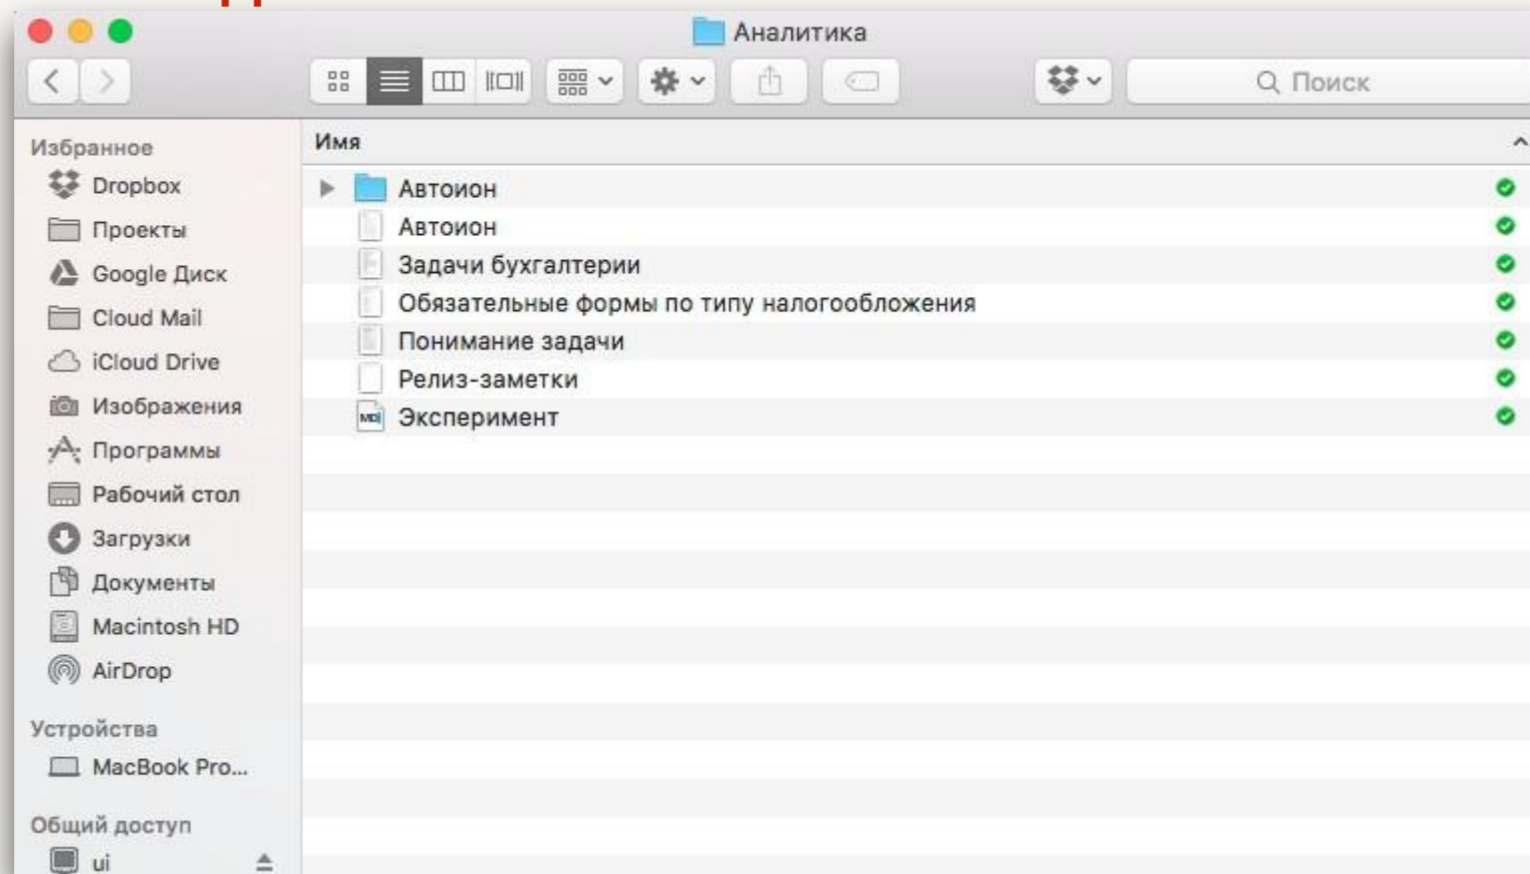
Аналитика

Поиск

Избранное
Dropbox
Проекты
Google Диск
Cloud Mail
iCloud Drive
Изображения
Программы
Рабочий стол
Загрузки
Документы
Macintosh HD
AirDrop

Устройства
MacBook Pro...

Общий доступ
ui

Имя
Автоион
Автоион
Задачи бухгалтерии
Обязательные формы по типу налогообложения
Понимание задачи
Релиз-заметки
Эксперимент